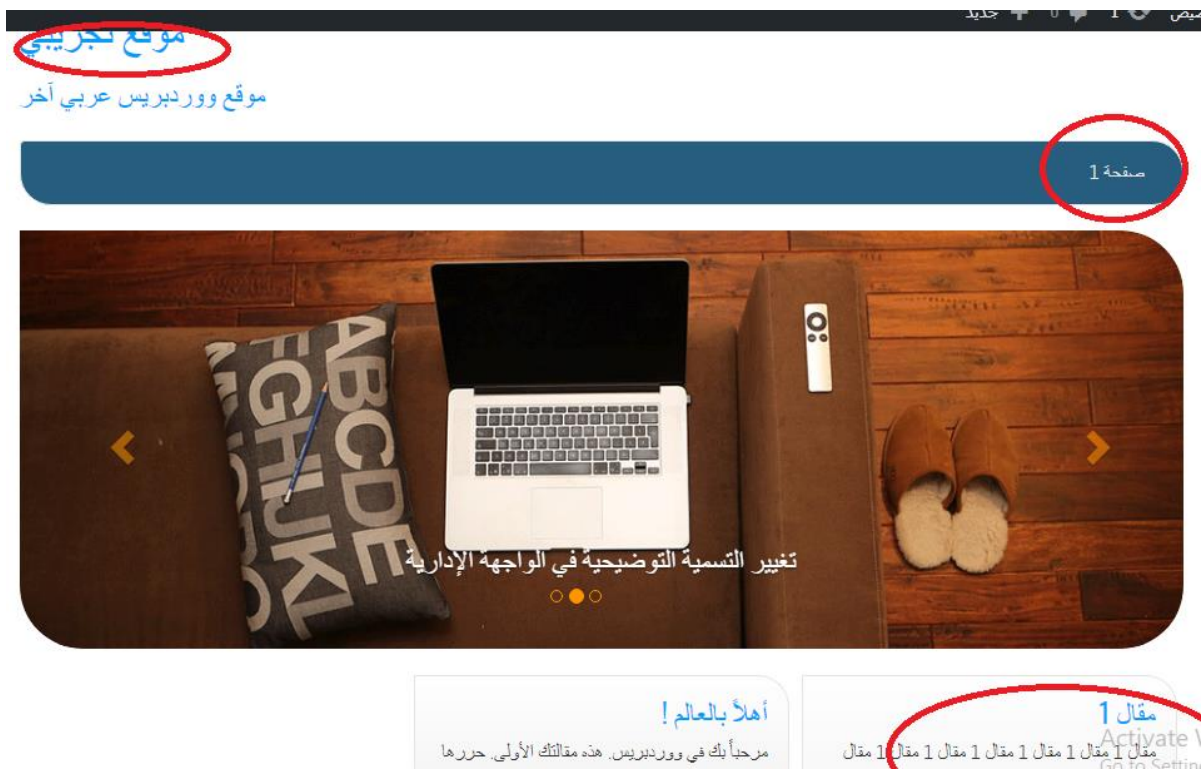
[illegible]يص 1 0 جديد

موقع تجريبي

موقع ووردبريس عربي آخر

صفحة 1

ABCDE
FGHIJKL
MNOPQ

تغيير التسمية التوضيحية في الواجهة الإدارية

مقال 1

مقال 1 مقال 1 مقال 1 مقال 1 مقال 1 مقال 1 مقال

أهلاً بالعالم !

مرحباً بك في ووردبريس. هذه مقالتك الأولى. حررها

Activate W
Go to Setting